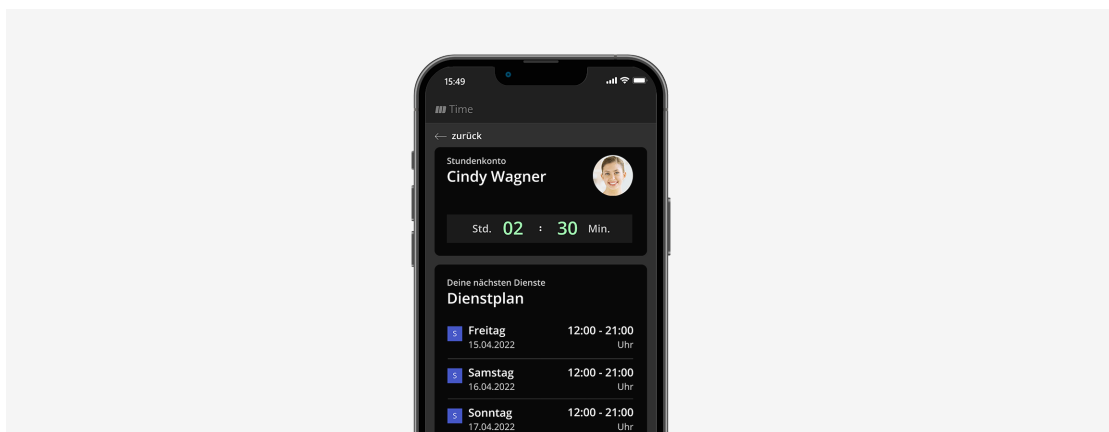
15:49

Time

← zurück

Stundenkonto
Cindy Wagner

Std. 02 : 30 Min.

Deine nächsten Dienste
Dienstplan

S Freitag 15.04.2022 12:00 - 21:00 Uhr

S Samstag 16.04.2022 12:00 - 21:00 Uhr

S Sonntag 17.04.2022 12:00 - 21:00 Uhr